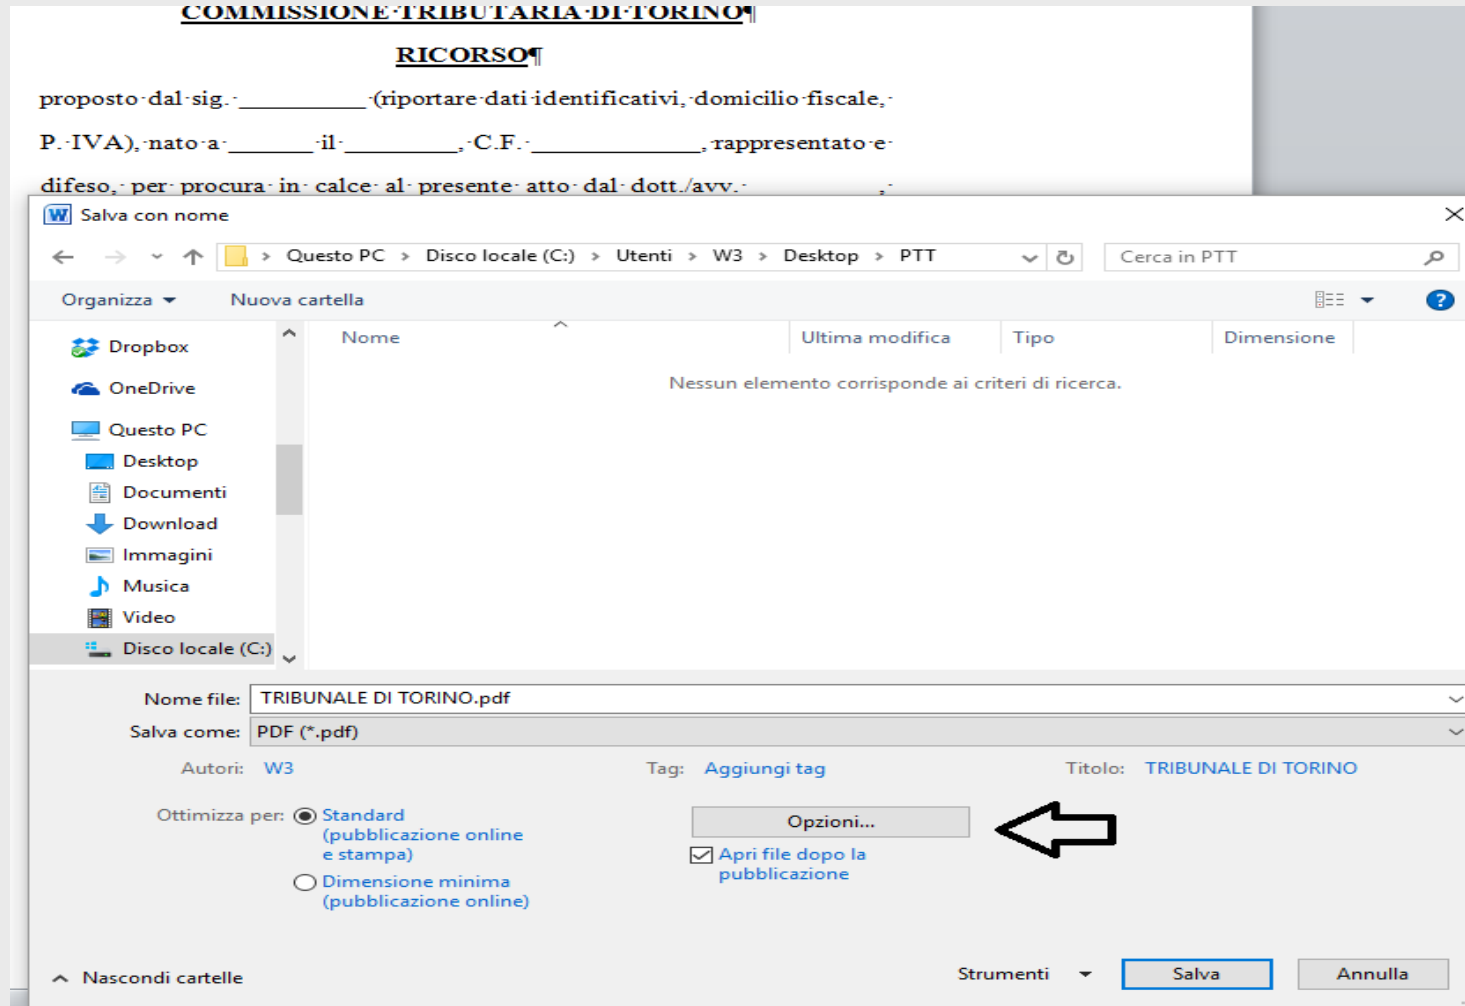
COMMISSIONE·TRIBUTARIA·DI·TORINO¶

RICORSO¶

proposto·dal·sig.·__________(riportare·dati·identificativi,·domicilio·fiscale,·

P.·IVA),·nato·a·_______·il·_________,·C.F.·______________,·rappresentato·e·

difeso,·per·procura·in·calce·al·presente·atto·dal·dott./avv.·__________,·

Salva con nome

Questo PC > Disco locale (C:) > Utenti > W3 > Desktop > PTT

Cerca in PTT

Organizza ▾ Nuova cartella

Dropbox
OneDrive
Questo PC
Desktop
Documenti
Download
Immagini
Musica
Video
Disco locale (C:)

| Nome | Ultima modifica | Tipo | Dimensione |
|---|---|---|---|

Nessun elemento corrisponde ai criteri di ricerca.

Nome file: TRIBUNALE DI TORINO.pdf

Salva come: PDF (*.pdf)

Autori: W3 Tag: Aggiungi tag Titolo: TRIBUNALE DI TORINO

Ottimizza per: Standard (pubblicazione online e stampa)

Dimensione minima (pubblicazione online)

Opzioni...

Apri file dopo la pubblicazione

Nascondi cartelle

Strumenti ▾ Salva Annulla